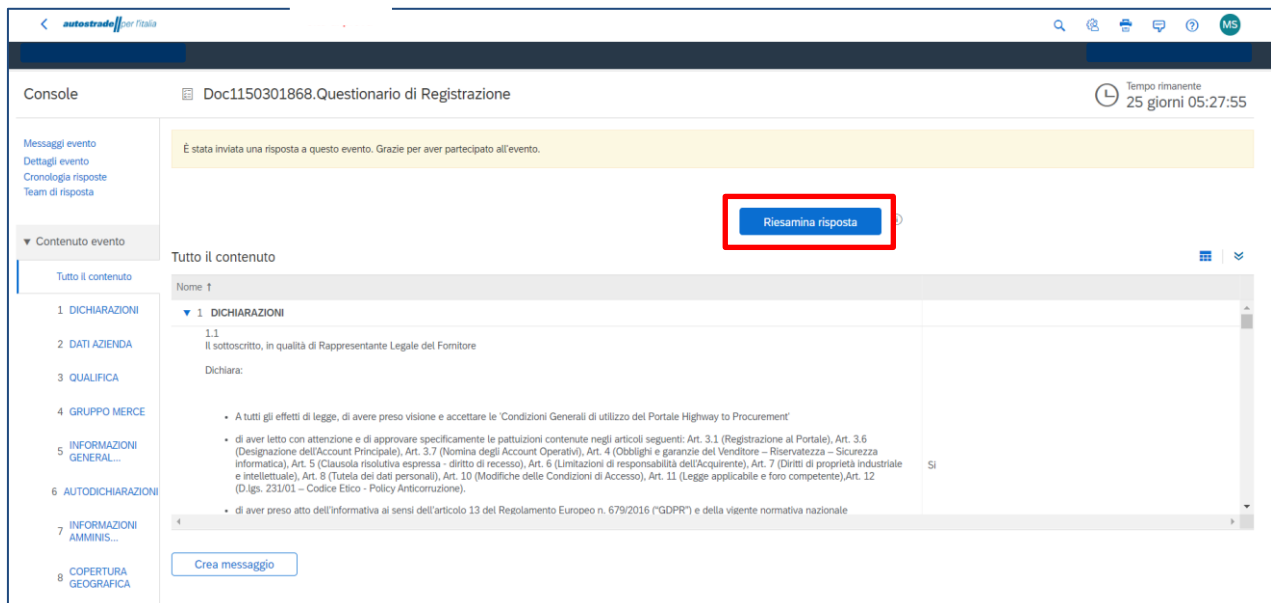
autostrade per l'italia

MS

Console

Doc1150301868.Questionario di Registrazione

Tempo rimanente
25 giorni 05:27:55

Messaggi evento
Dettagli evento
Cronologia risposte
Team di risposta

È stata inviata una risposta a questo evento. Grazie per aver partecipato all'evento.

Riesamina risposta

▼ Contenuto evento

Tutto il contenuto

1 DICHIARAZIONI

2 DATI AZIENDA

3 QUALIFICA

4 GRUPPO MERCE

5 INFORMAZIONI GENERAL...

6 AUTODICHIARAZIONI

7 INFORMAZIONI AMMINIS...

8 COPERTURA GEOGRAFICA

Tutto il contenuto

Nome ↑

▼ 1 DICHIARAZIONI

1.1
Il sottoscritto, in qualità di Rappresentante Legale del Fornitore

Dichiara:

• A tutti gli effetti di legge, di avere preso visione e accettare le 'Condizioni Generali di utilizzo del Portale Highway to Procurement'

• di aver letto con attenzione e di approvare specificamente le pattuizioni contenute negli articoli seguenti: Art. 3.1 (Registrazione al Portale), Art. 3.6 (Designazione dell'Account Principale), Art. 3.7 (Nomina degli Account Operativi), Art. 4 (Obblighi e garanzie del Venditore – Riservatezza – Sicurezza informatica), Art. 5 (Clausola risolutiva espressa - diritto di recesso), Art. 6 (Limitazioni di responsabilità dell'Acquirente), Art. 7 (Diritti di proprietà industriale e intellettuale), Art. 8 (Tutela dei dati personali), Art. 10 (Modifiche delle Condizioni di Accesso), Art. 11 (Legge applicabile e foro competente),Art. 12 (D.lgs. 231/01 – Codice Etico - Policy Anticorruzione).

Si

• di aver preso atto dell'informativa ai sensi dell'articolo 13 del Regolamento Europeo n. 679/2016 ("GDPR") e della vigente normativa nazionale

Crea messaggio